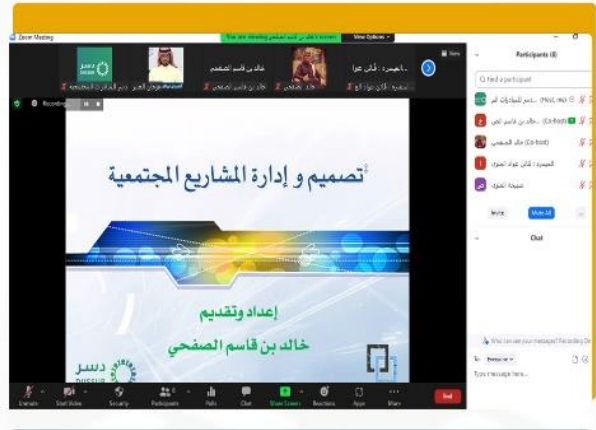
Zoom Meeting

You are viewing خالد بن قاسم الصفحي's screen

View Options

View

دسر

خالد بن قاسم الصفحي

خالد بن قاسم الصفحي

خالد الصفحي

المبيريه : ثاني عوا

Recording

Participants (8)

Find a participant

دسر للمبادرات المجتمعية (Host, me)

خالد بن قاسم الصفحي (Co-host)

خالد الصفحي (Co-host)

المبيريه : ثاني عواد العنزي

شيخة العنزي

Invite

Mute All

Chat

تصميم و إدارة المشاريع المجتمعية

إعداد وتقديم

خالد بن قاسم الصفحي

دسر

Who can see your messages? Recording On

To: Everyone

Type message here...

Unmute

Start Video

Security

Participants

Polls

Chat

Share Screen

Reactions

Apps

More

End